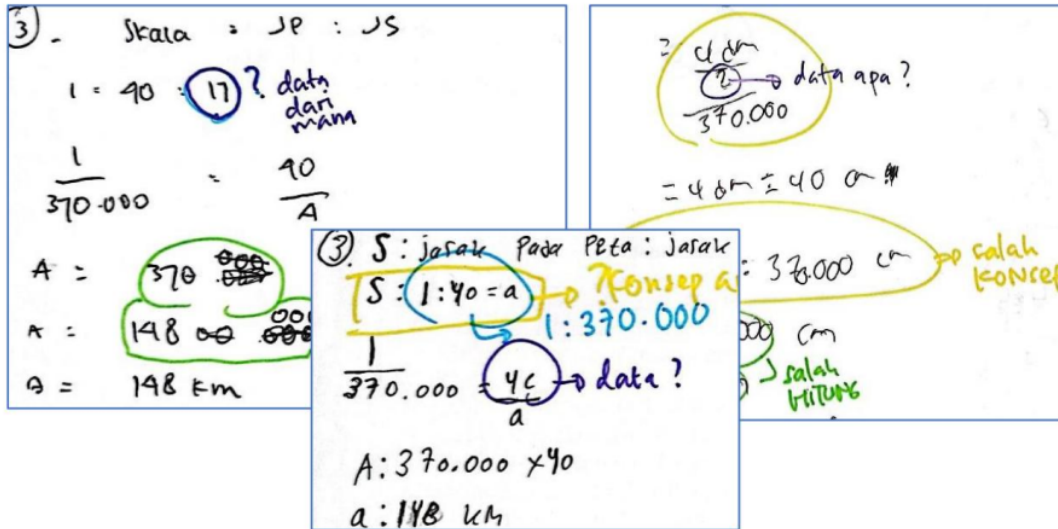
3) - Skala = JP : JS

1 = 40 : 17 ? data dari mana

$\frac{1}{370.000}$ = $\frac{40}{A}$

A = 370 000

A = 148 00 000

A = 148 Km

? 4 dm

$\frac{?}{370.000}$ → data apa?

= 4 dm = 40 cm

: 370.000 cm → salah konsep

000 cm

salah hitung

3) S : jarak Pada Peta : Jarak

S : 1 : 40 = a → ? Konsep a

1 : 370.000

$\frac{1}{370.000}$ = $\frac{40}{a}$ → data?

A : 370.000 × 40

a : 148 km